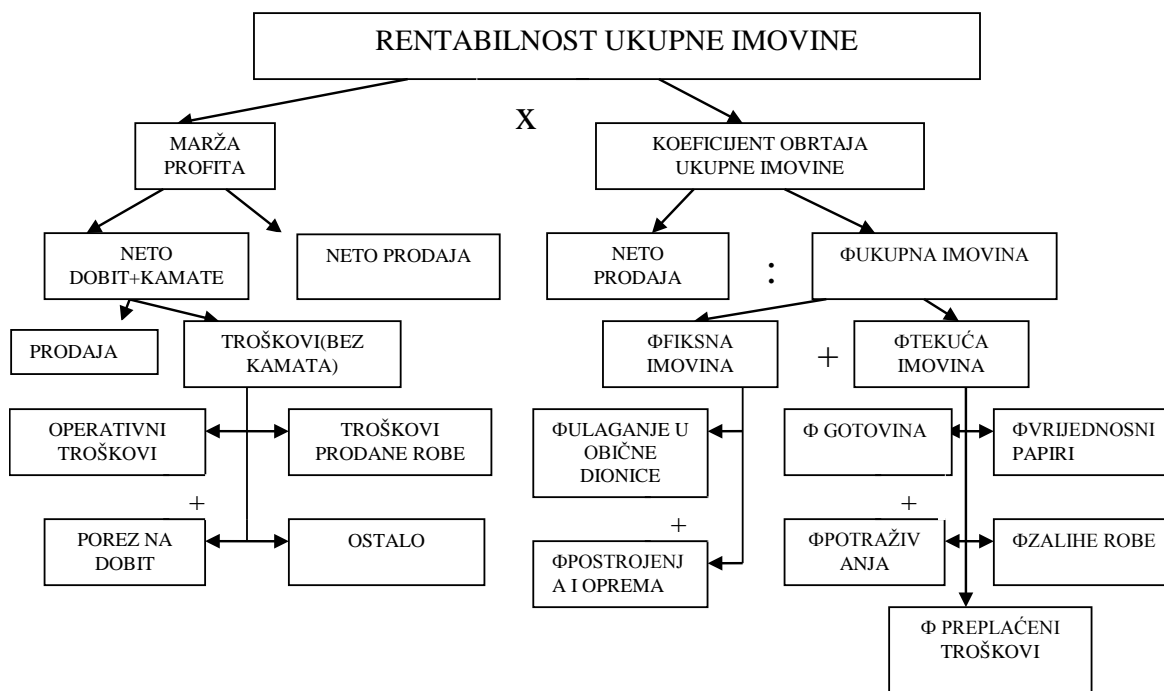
RENTABILNOST UKUPNE IMOVINE

X

MARŽA PROFITA

KOEFICIJENT OBRTAJA UKUPNE IMOVINE

NETO DOBIT+KAMATE

NETO PRODAJA

NETO PRODAJA

:

ΦUKUPNA IMOVINA

PRODAJA

TROŠKOVI(BEZ KAMATA)

ΦFIKSNA IMOVINA

+

ΦTEKUĆA IMOVINA

OPERATIVNI TROŠKOVI

TROŠKOVI PRODANE ROBE

ΦULAGANJE U OBIČNE DIONICE

Φ GOTOVINA

ΦVRIJEDNOSNI PAPIRI

+

+

+

POREZ NA DOBIT

OSTALO

ΦPOSTROJENJA I OPREMA

ΦPOTRAŽIVANJA

ΦZALIHE ROBE

Φ PREPLAĆENI TROŠKOVI